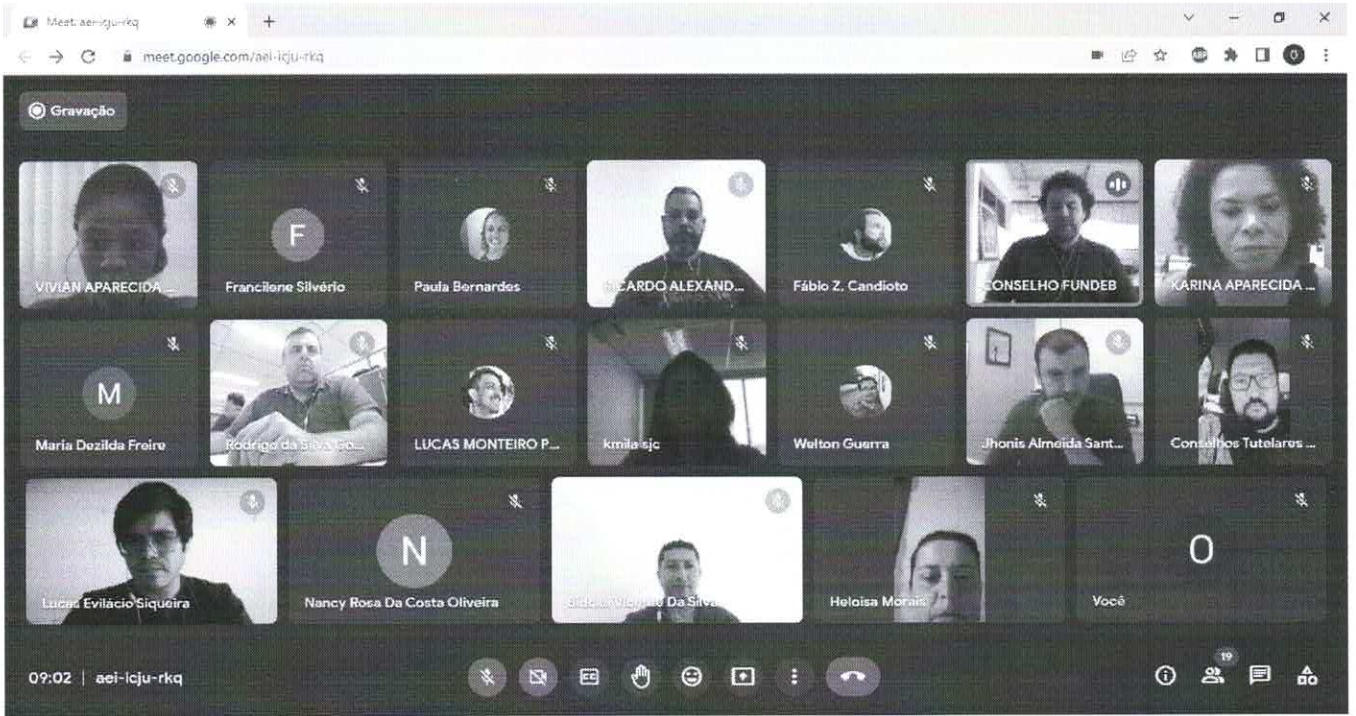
Meet: aei-icju-rkq

meet.google.com/aei-icju-rkq

Gravação

VIVIAN APARECIDA ...
F
Francilene Silvério
Paula Bernardes
RICARDO ALEXAND...
Fábio Z. Candioto
CONSELHO FUNDEB
KARINA APARECIDA ...
M
Maria Dezilda Freire
Rodrigo da Silva Go...
LUCAS MONTEIRO P...
kmila sjc
Welton Guerra
Jhonis Almeida Sant...
Conselhos Tutelares ...
Lucas Evilácio Siqueira
N
Nancy Rosa Da Costa Oliveira
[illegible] Da Silva
Heloisa Morais
O
Você

09:02 | aei-icju-rkq

19